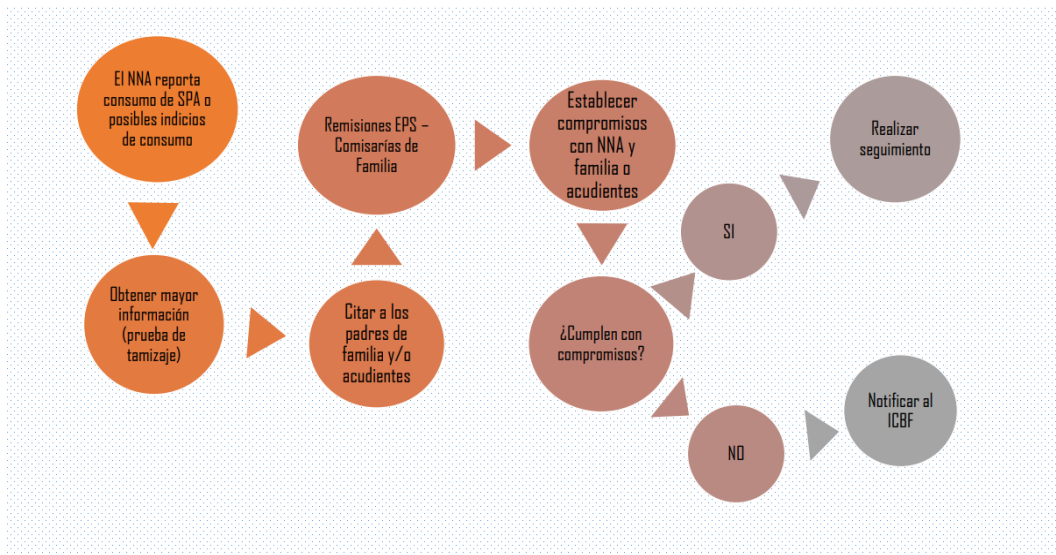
El NNA reporta consumo de SPA o posibles indicios de consumo

Obtener mayor información (prueba de tamizaje)

Citar a los padres de familia y/o acudientes

Remisiones EPS – Comisarías de Familia

Establecer compromisos con NNA y familia o acudientes

¿Cumplen con compromisos?

SI

Realizar seguimiento

NO

Notificar al ICBF